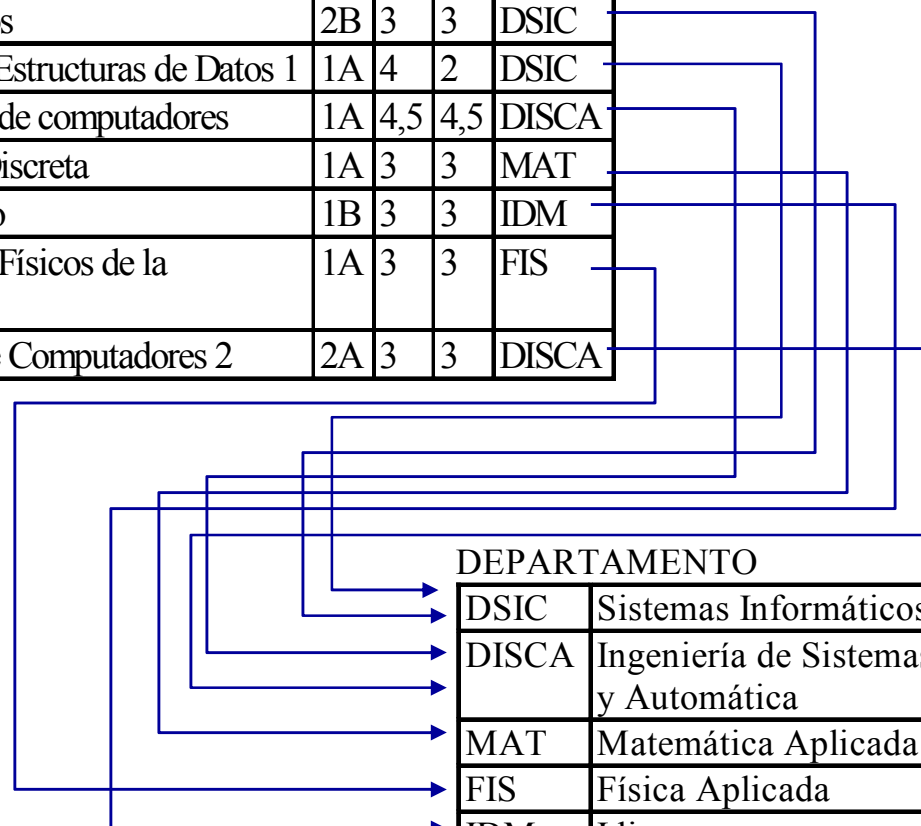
| s | 2B | 3 | 3 | DSIC |
|---|---|---|---|---|
| Estructuras de Datos 1 | 1A | 4 | 2 | DSIC |
| de computadores | 1A | 4,5 | 4,5 | DISCA |
| iscreta | 1A | 3 | 3 | MAT |
| o | 1B | 3 | 3 | IDM |
| Físicos de la | 1A | 3 | 3 | FIS |
| Computadores 2 | 2A | 3 | 3 | DISCA |

DEPARTAMENTO

| DSIC | Sistemas Informático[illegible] |
|---|---|
| DISCA | Ingeniería de Sistema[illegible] y Automática |
| MAT | Matemática Aplicada |
| FIS | Física Aplicada |
| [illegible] | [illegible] |